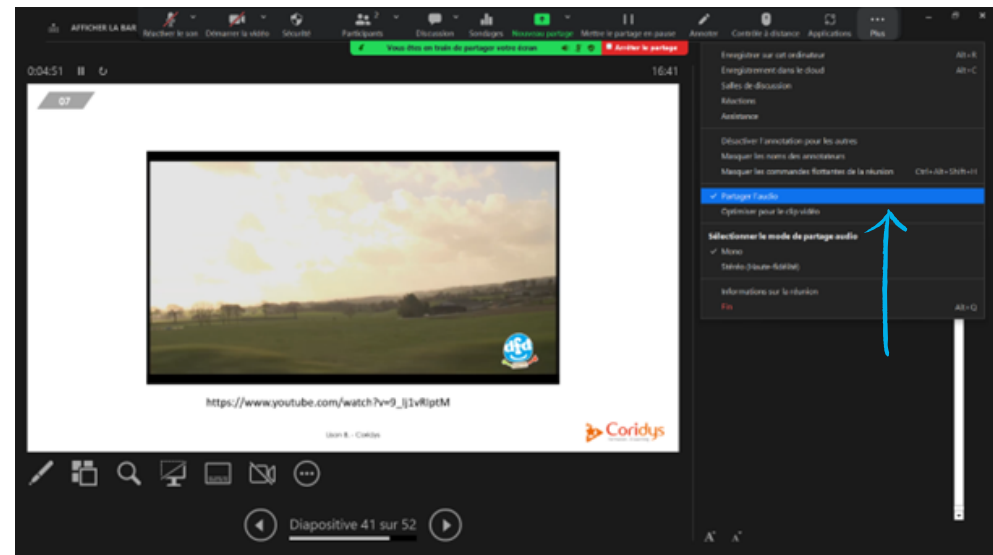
AFFICHER LA BAR
Réactiver le son Démarrer la vidéo Sécurité Participants 2 Discussion Sondages Nouveau partage Mettre le partage en pause Annoter Contrôle à distance Applications Plus

Vous êtes en train de partager votre écran
Arrêter le partage

0:04:51
16:41

07

https://www.youtube.com/watch?v=9_lj1vRIptM

Lison B. - Coridys

Coridys

Enregistrer sur cet ordinateur Alt+R
Enregistrement dans le cloud Alt+C
Salles de discussion
Réactions
Assistance
Désactiver l'annotation pour les autres
Masquer les noms des annotateurs
Masquer les commandes flottantes de la réunion Ctrl+Alt+Shift+H
✓ Partager l'audio
Optimiser pour le clip vidéo
Sélectionner le mode de partage audio
✓ Mono
Stéréo (Haute-fidélité)
Informations sur la réunion
Fin Alt+Q

Diapositive 41 sur 52